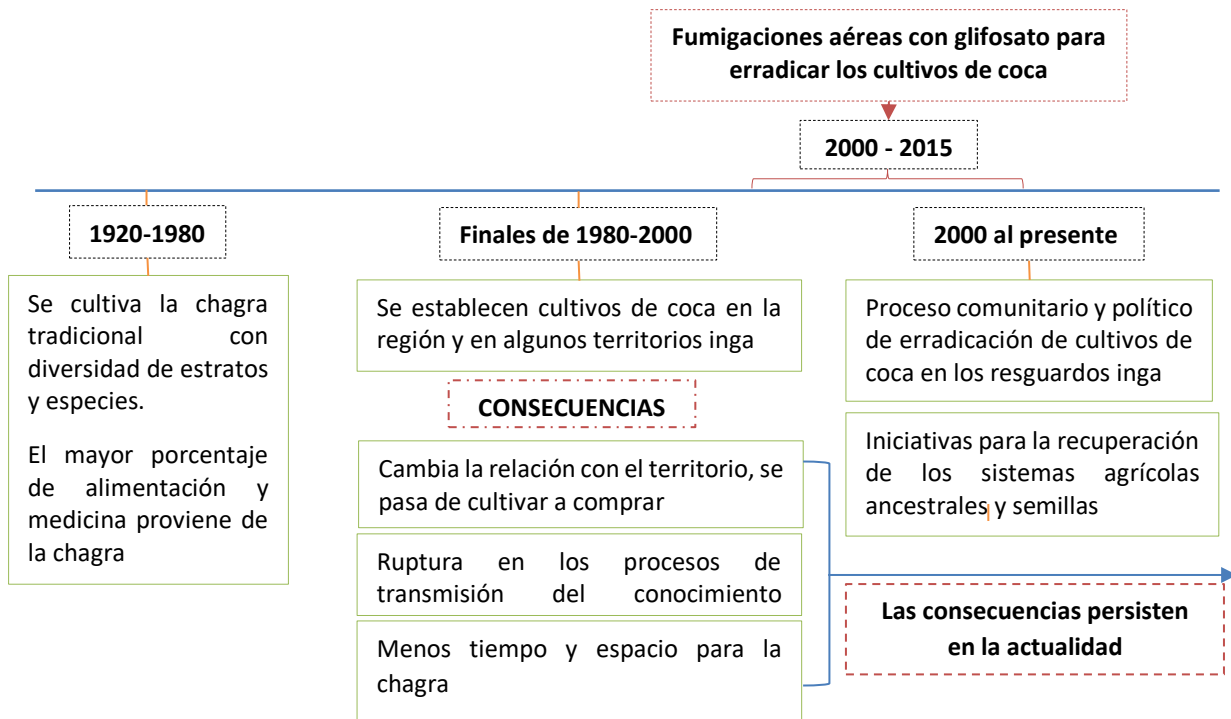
Fumigaciones aéreas con glifosato para erradicar los cultivos de coca

2000 - 2015

1920-1980

Se cultiva la chagra tradicional con diversidad de estratos y especies.

El mayor porcentaje de alimentación y medicina proviene de la chagra

Finales de 1980-2000

Se establecen cultivos de coca en la región y en algunos territorios inga

CONSECUENCIAS

Cambia la relación con el territorio, se pasa de cultivar a comprar

Ruptura en los procesos de transmisión del conocimiento

Menos tiempo y espacio para la chagra

2000 al presente

Proceso comunitario y político de erradicación de cultivos de coca en los resguardos inga

Iniciativas para la recuperación de los sistemas agrícolas ancestrales y semillas

Las consecuencias persisten en la actualidad